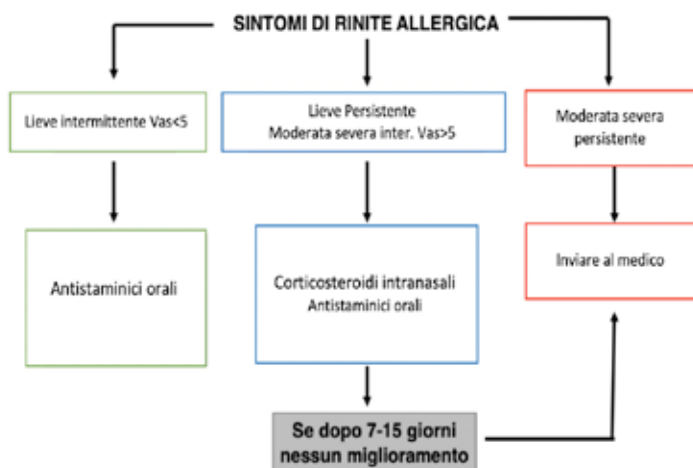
SINTOMI DI RINITE ALLERGICA

Lieve intermittente Vas<5

Lieve Persistente
Moderata severa inter. Vas>5

Moderata severa persistente

Antistaminici orali

Corticosteroidi intranasali
Antistaminici orali

Inviare al medico

Se dopo 7-15 giorni nessun miglioramento